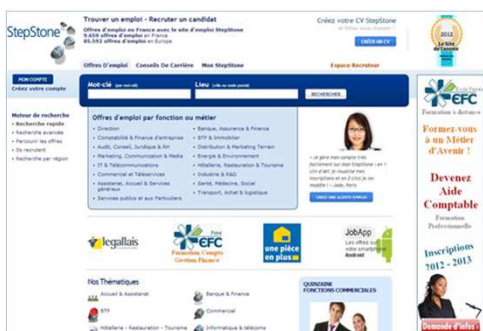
StepStone

Trouver un emploi - Recruter un candidat

Offres d'emploi en France avec le site d'emploi StepStone
9.659 offres d'emploi en France
85.592 offres d'emploi en Europe

Créez votre CV StepStone

CRÉER UN CV

2012 Le Site de l'année

Offres d'emploi | Conseils De Carrière | Mon StepStone | Espace Recruteur

MON COMPTE
Créez votre compte

Moteur de recherche
Recherche rapide
Recherche avancée
Parcourir les offres
Se recruter
Recherche par région

Mot-clé

Lieu

RECHERCHER

Offres d'emploi par fonction ou métier

Direction
Comptabilité & Finance d'entreprise
Audit, Conseil, Juridique & RH
Marketing, Communication & Media
IT & Télécommunications
Commercial et Téléservices
Assistanat, Accueil & Services généraux
Services publics et aux Particuliers

Banque, Assurance & Finance
BTP & Immobilier
Logistique, Distribution & Marketing Terrain
Energie & Environnement
Hôtellerie, Restauration & Tourisme
Industrie & R&D
Santé, Médecine, Social
Transport, Achat & Logistique

CRÉER UNE ALERTE EMPLOI

legallais

EFC Formation Compta Gestion Finance

une pièce en plus

JobApp

Android

Nos Thématiques

Accueil & Assistanat
BTP
Hôtellerie - Restauration - Tourisme

Banque & Finance
Commercial
Informatique & télécoms

QUINZAINE FONCTIONS COMMERCIALES

EFC

Formation à distance

Formez-vous à un Métier d'Avenir !

Devenez Aide Comptable

Formation Professionnelle

Inscriptions 2012 - 2013

Demande d'infos